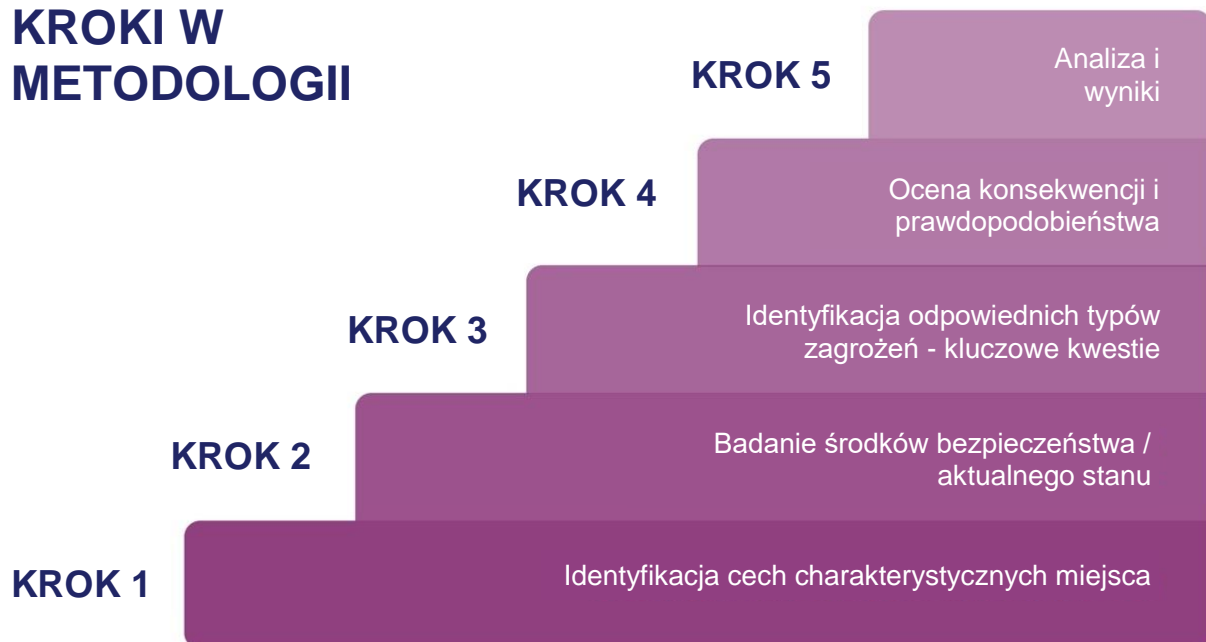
KROKI W METODOLOGII

KROK 5
Analiza i wyniki

KROK 4
Ocena konsekwencji i prawdopodobieństwa

KROK 3
Identyfikacja odpowiednich typów zagrożeń - kluczowe kwestie

KROK 2
Badanie środków bezpieczeństwa / aktualnego stanu

KROK 1
Identyfikacja cech charakterystycznych miejsca